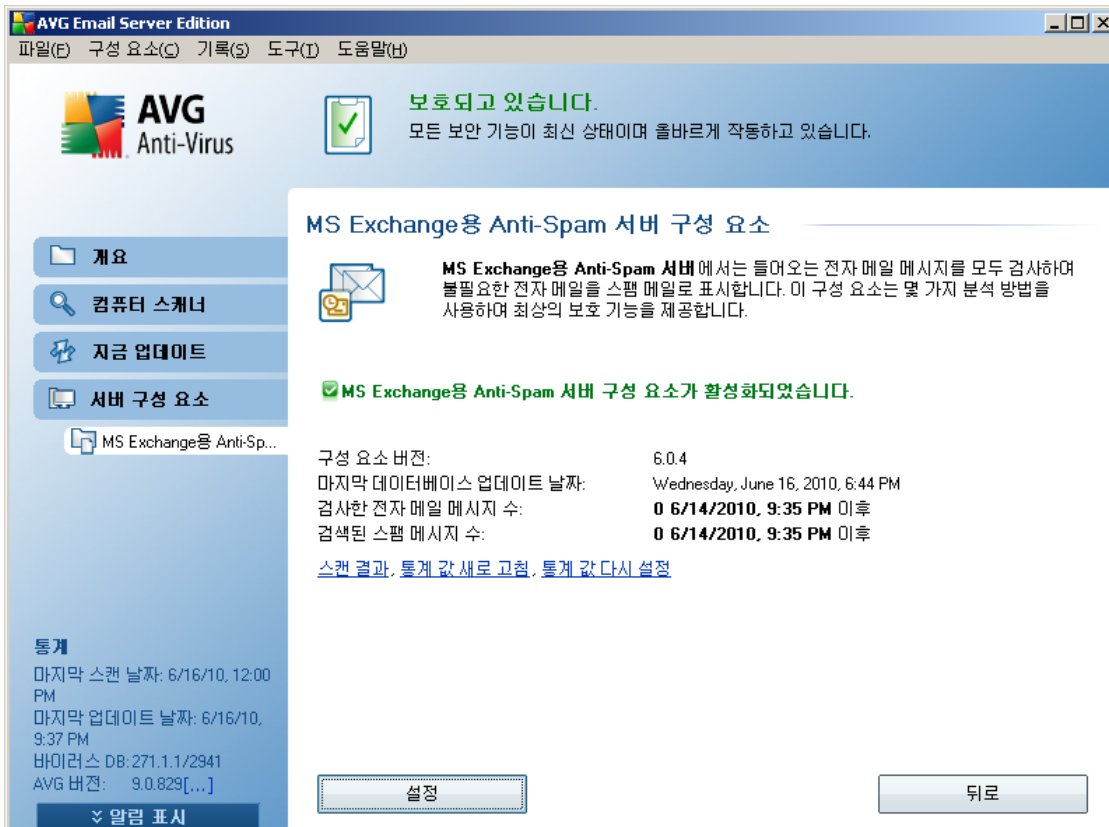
AVG Email Server Edition

파일(F) 구성 요소(C) 기록(S) 도구(T) 도움말(H)

AVG Anti-Virus

보호되고 있습니다.
모든 보안 기능이 최신 상태이며 올바르게 작동하고 있습니다.

개요
컴퓨터 스캐너
지금 업데이트
서버 구성 요소
MS Exchange용 Anti-Sp...

MS Exchange용 Anti-Spam 서버 구성 요소

MS Exchange용 Anti-Spam 서버에서는 들어오는 전자 메일 메시지를 모두 검사하여 불필요한 전자 메일을 스팸 메일로 표시합니다. 이 구성 요소는 몇 가지 분석 방법을 사용하여 최상의 보호 기능을 제공합니다.

MS Exchange용 Anti-Spam 서버 구성 요소가 활성화되었습니다.

구성 요소 버전: 6.0.4
마지막 데이터베이스 업데이트 날짜: Wednesday, June 16, 2010, 6:44 PM
검사한 전자 메일 메시지 수: 0 6/14/2010, 9:35 PM 이후
검색된 스팸 메시지 수: 0 6/14/2010, 9:35 PM 이후

스캔 결과, 통계 값 새로 고침, 통계 값 다시 설정

통계
마지막 스캔 날짜: 6/16/10, 12:00 PM
마지막 업데이트 날짜: 6/16/10, 9:37 PM
바이러스 DB: 271.1.1/2941
AVG 버전: 9.0.829[...]

알림 표시

설정

뒤로